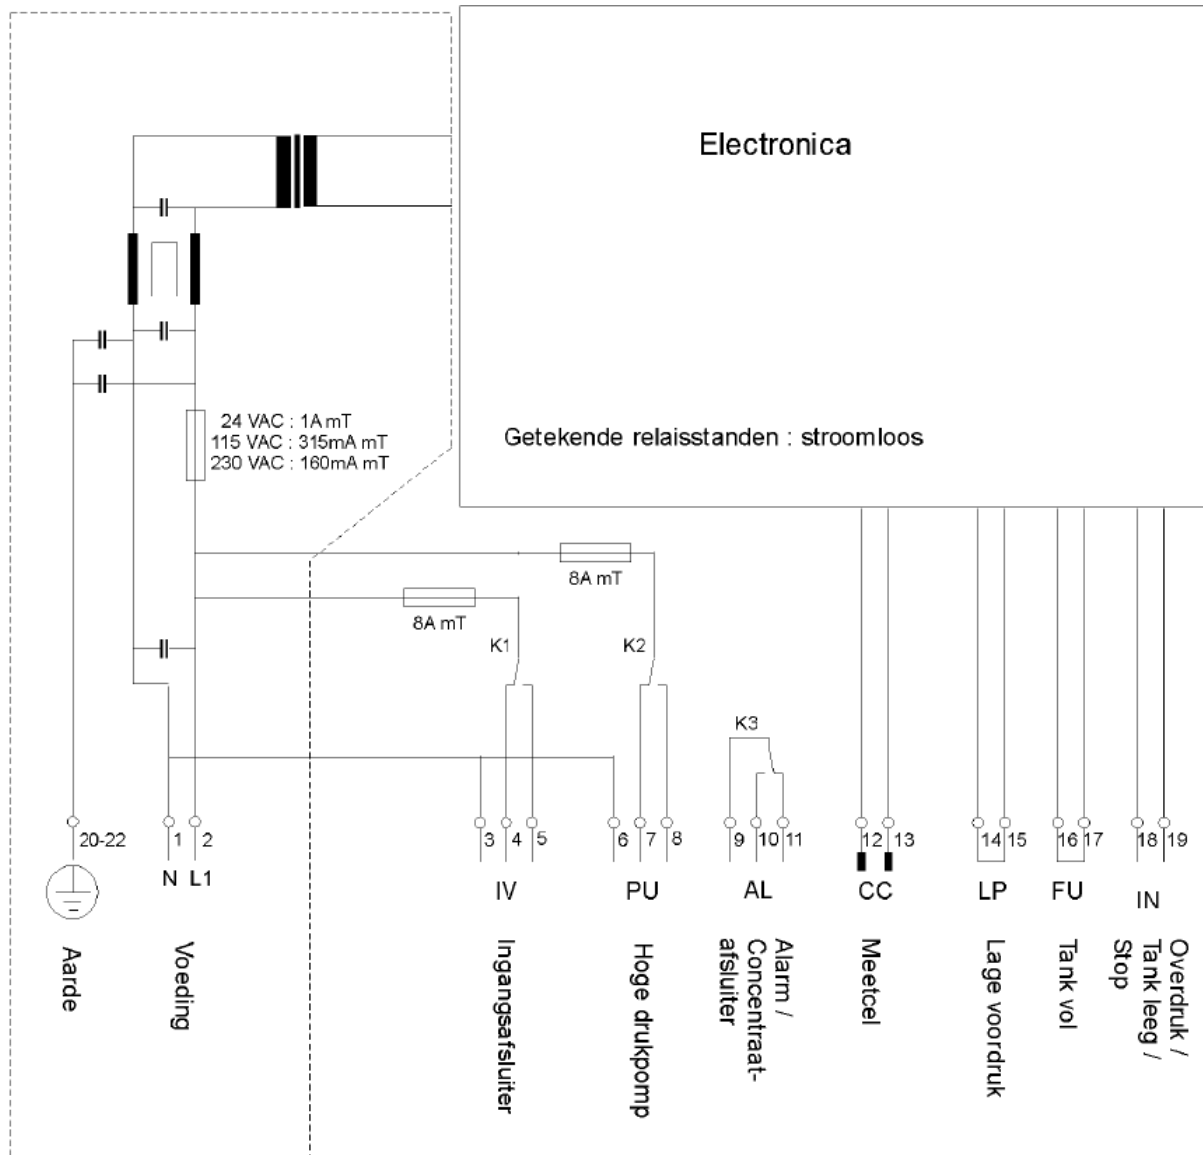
Electronica

24 VAC : 1A mT
115 VAC : 315mA mT
230 VAC : 160mA mT

Getekende relaisstanden : stroomloos

8A mT

8A mT

K1

K2

K3

20-22

1 2

N L1

3 4 5

6 7 8

9 10 11

12 13

14 15

16 17

18 19

IV

PU

AL

CC

LP

FU

IN

Aarde

Voeding

Ingangsafsluiter

Hoge drukpomp

Alarm / Concentraat-afsluiter

Meetcel

Lage voordruk

Tank vol

Overdruk / Tank leeg / Stop